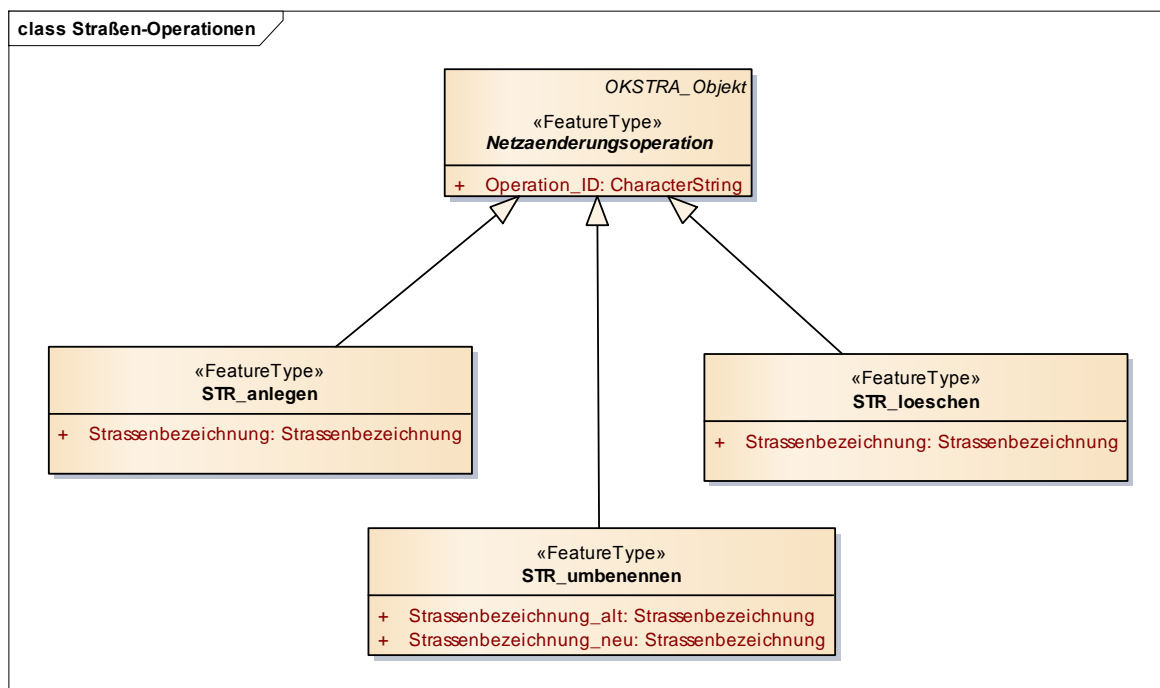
class Straßen-Operationen

OKSTRA_Objekt

«FeatureType»
Netzaenderungsoperation

+ Operation_ID: CharacterString

«FeatureType»
STR_anlegen

+ Strassenbezeichnung: Strassenbezeichnung

«FeatureType»
STR_loeschen

+ Strassenbezeichnung: Strassenbezeichnung

«FeatureType»
STR_umbenennen

+ Strassenbezeichnung_alt: Strassenbezeichnung
+ Strassenbezeichnung_neu: Strassenbezeichnung